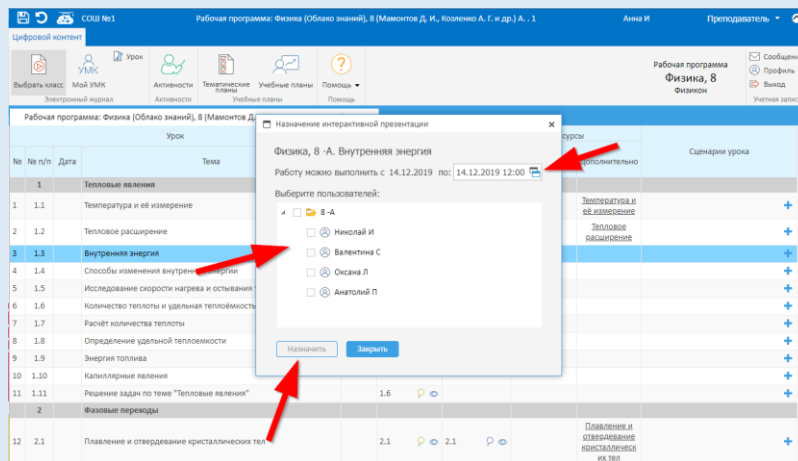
СОШ №1 Рабочая программа: Физика (Облако знаний), 8 (Мамонтов Д. И., Козленко А. Г. и др.) А. . 1 Анна И Преподаватель

Цифровой контент

Выбрать класс
УМК
Мой УМК
Урок
Электронный журнал
Активности
Активности
Тематические планы
Учебные планы
Учебные планы
Помощь
Помощь

Рабочая программа
Физика, 8
Физикон

Сообщен
Профиль
Выход
Учетная запис

Рабочая программа: Физика (Облако знаний), 8 (Мамонтов Д

| № | № п/п | Дата | Урок Тема | | | | | сурсы Дополнительно | Сценарии урока |
|---|---|---|---|---|---|---|---|---|---|
| | 1 | | Тепловые явления | | | | | | |
| 1 | 1.1 | | Температура и её измерение | | | | | Температура и её измерение | |
| 2 | 1.2 | | Тепловое расширение | | | | | Тепловое расширение | |
| 3 | 1.3 | | Внутренняя энергия | | | | | | |
| 4 | 1.4 | | Способы изменения внутренней энергии | | | | | | |
| 5 | 1.5 | | Исследование скорости нагрева и остывания | | | | | | |
| 6 | 1.6 | | Количество теплоты и удельная теплоёмкость | | | | | | |
| 7 | 1.7 | | Расчёт количества теплоты | | | | | | |
| 8 | 1.8 | | Определение удельной теплоемкости | | | | | | |
| 9 | 1.9 | | Энергия топлива | | | | | | |
| 10 | 1.10 | | Капиллярные явления | | | | | | |
| 11 | 1.11 | | Решение задач по теме "Тепловые явления" | 1.6 | | | | | |
| | 2 | | Фазовые переходы | | | | | | |
| 12 | 2.1 | | Плавление и отвердевание кристаллических тел | 2.1 | | 2.1 | | Плавление и отвердевание кристаллических тел | |

Назначение интерактивной презентации

Физика, 8 -А. Внутренняя энергия

Работу можно выполнить с 14.12.2019 по: 14.12.2019 12:00

Выберите пользователей:

8 -А
Николай И
Валентина С
Оксана Л
Анатолий П

Назначить
Закрыть